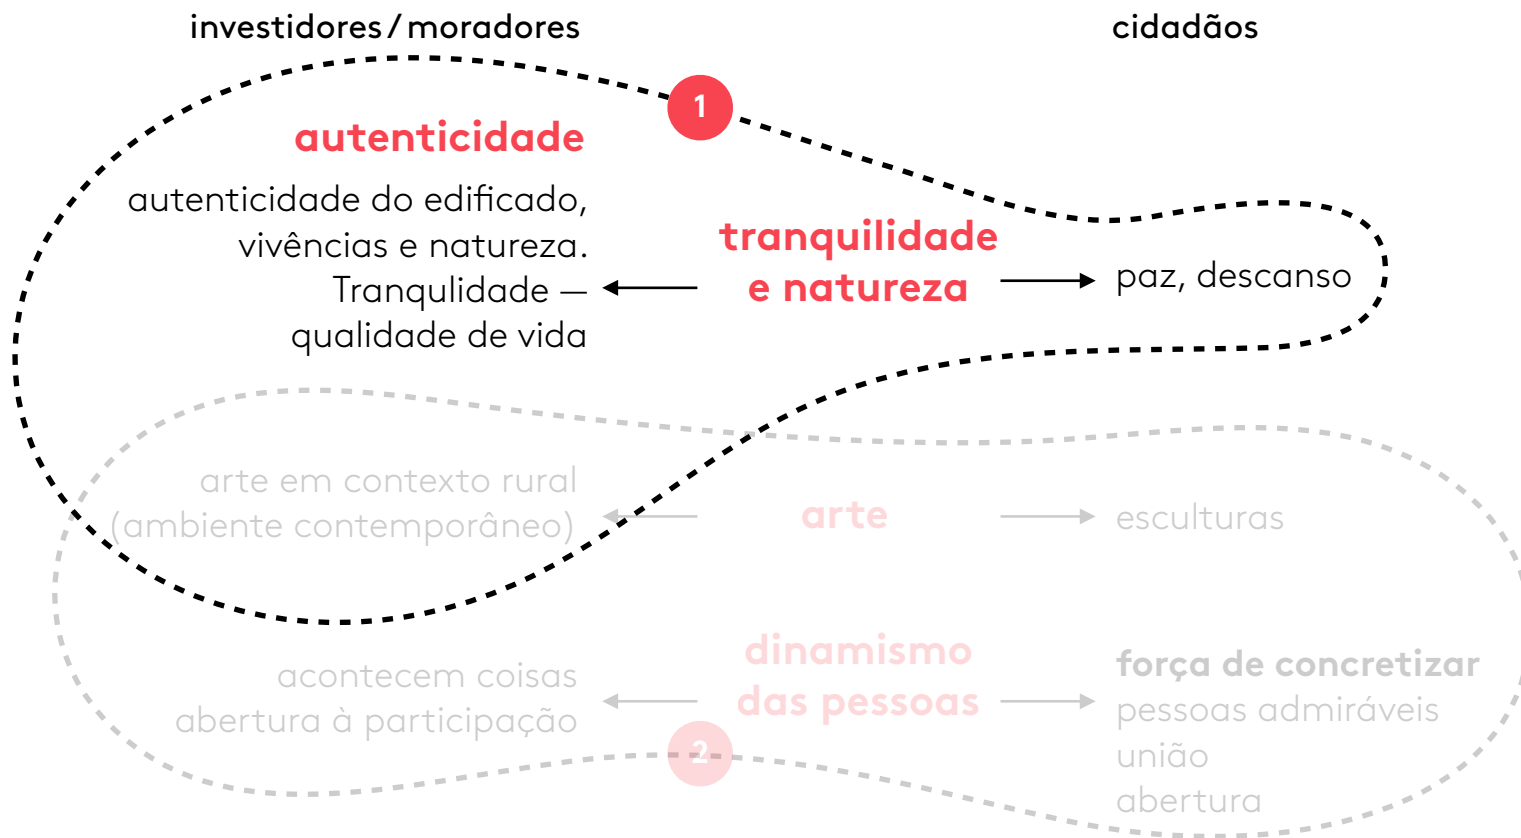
investidores / moradores

cidadãos

1

autenticidade

autenticidade do edificado, vivências e natureza. Tranqulidade — qualidade de vida

tranquilidade e natureza

paz, descanso

arte em contexto rural (ambiente contemporâneo)

arte

esculturas

acontecem coisas abertura à participação

dinamismo das pessoas

força de concretizar
pessoas admiráveis
união
abertura

2